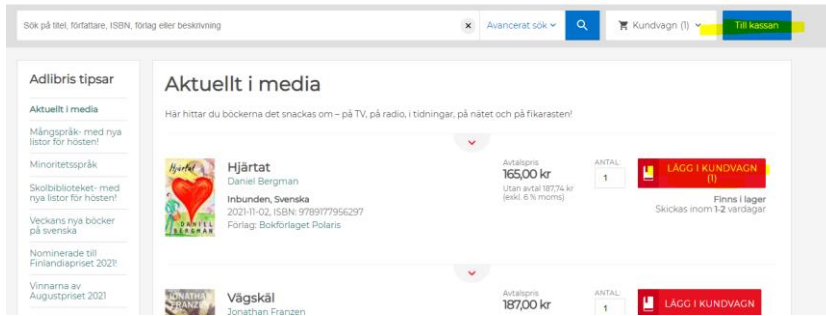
Sök på titel, författare, ISBN, förlag eller beskrivning

×

Avancerat sök

Kundvagn (1)

Till kassan

Adlibris tipsar

Aktuellt i media

Mångspråk- med nya listor för hösten!

Minoritetsspråk

Skolbiblioteket- med nya listor för hösten!

Veckans nya böcker på svenska

Nominerade till Finlandiapriset 2021!

Vinnarna av Augustpriset 2021

Aktuellt i media

Här hittar du böckerna det snackas om – på TV, på radio, i tidningar, på nätet och på fikarasten!

Hjärtat
DANIEL BERGMAN

Hjärtat

Daniel Bergman

Inbunden, Svenska

2021-11-02, ISBN: 9789177956297

Förlag: Bokförlaget Polaris

Avtalspris

165,00 kr

Utan avtal 187,74 kr (exkl. 6 % moms)

ANTAL:

1

LÄGG I KUNDVAGN (1)

Finns i lager

Skickas inom 1-2 vardagar

JONATHAN FRANZEN

Vägskäl

Jonathan Franzen

Avtalspris

187,00 kr

ANTAL:

1

LÄGG I KUNDVAGN